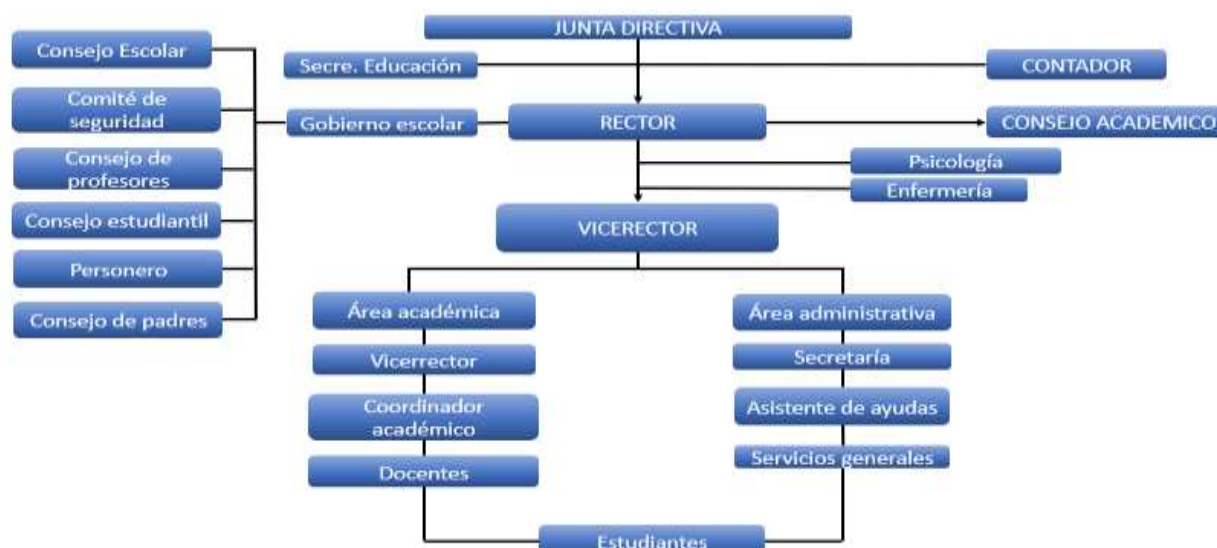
JUNTA DIRECTIVA

Consejo Escolar

Secre. Educación

CONTADOR

Comité de seguridad

Gobierno escolar

RECTOR

CONSEJO ACADEMICO

Consejo de profesores

Psicología

Enfermería

Consejo estudiantil

VICERECTOR

Personero

Consejo de padres

Área académica

Área administrativa

Vicerrector

Secretaría

Coordinador académico

Asistente de ayudas

Docentes

Servicios generales

Estudiantes